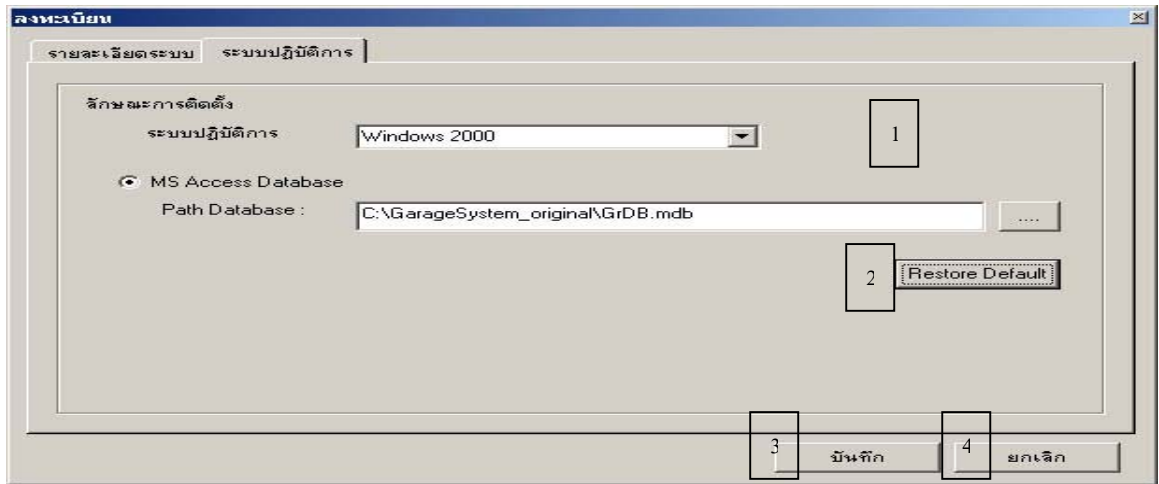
ลงทะเบียน

รายละเอียดระบบ ระบบปฏิบัติการ

ลักษณะการติดตั้ง

ระบบปฏิบัติการ Windows 2000

1

MS Access Database

Path Database : C:\GarageSystem_original\GrDB.mdb

....

2 Restore Default

3 บันทึก

4 ยกเลิก